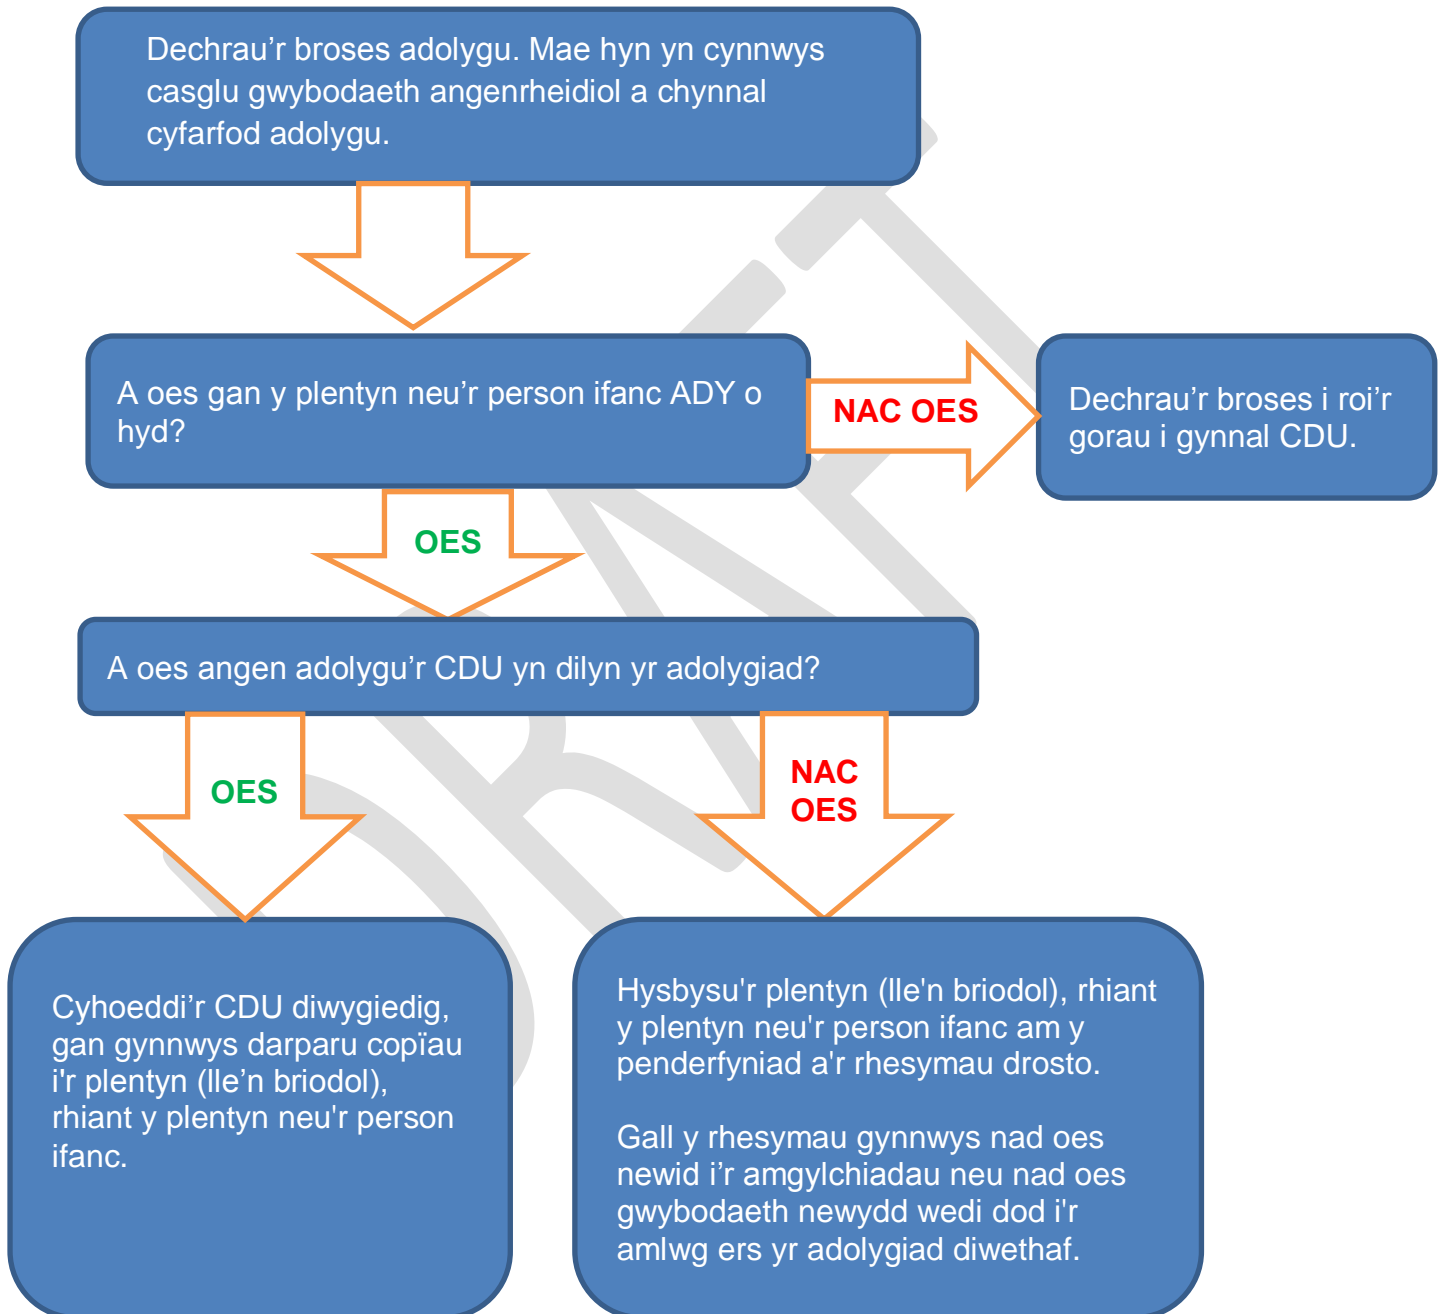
Dechrau’r broses adolygu. Mae hyn yn cynnwys casglu gwybodaeth angenrheidiol a chynnal cyfarfod adolygu.

A oes gan y plentyn neu’r person ifanc ADY o hyd?

NAC OES

Dechrau’r broses i roi’r gorau i gynnal CDU.

OES

A oes angen adolygu’r CDU yn dilyn yr adolygiad?

OES

NAC OES

Cyhoeddi’r CDU diwygiedig, gan gynnwys darparu copïau i'r plentyn (lle’n briodol), rhiant y plentyn neu'r person ifanc.

Hysbysu'r plentyn (lle'n briodol), rhiant y plentyn neu'r person ifanc am y penderfyniad a'r rhesymau drosto.

Gall y rhesymau gynnwys nad oes newid i’r amgylchiadau neu nad oes gwybodaeth newydd wedi dod i'r amlwg ers yr adolygiad diwethaf.

DRAFT